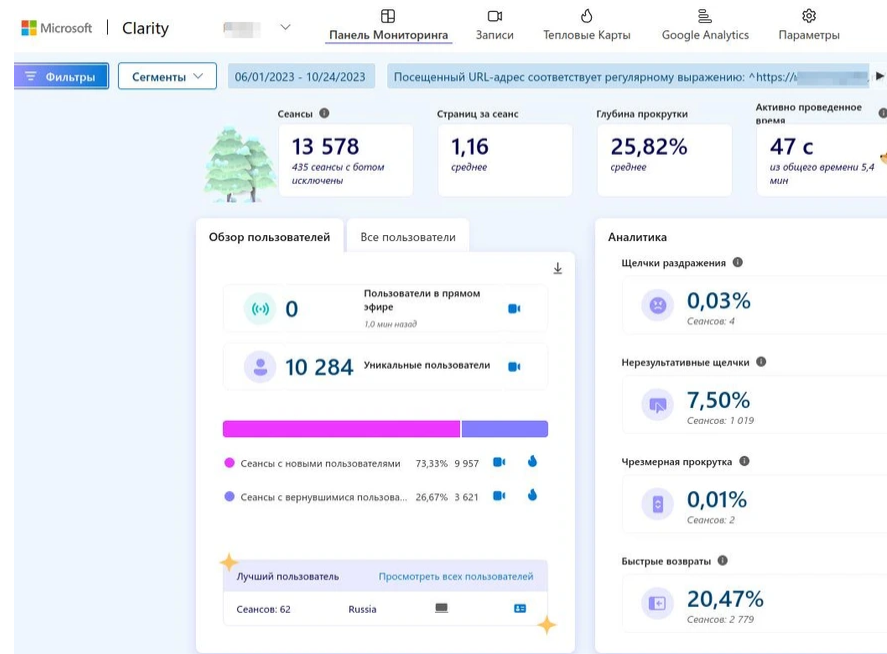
Microsoft | Clarity

Панель Мониторинга Записи Тепловые Карты Google Analytics Параметры

Фильтры Сегменты 06/01/2023 - 10/24/2023 Посещенный URL-адрес соответствует регулярному выражению: ^https://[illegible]

Сеансы
13 578
435 сеансы с ботом исключены

Страниц за сеанс
1,16
среднее

Глубина прокрутки
25,82%
среднее

Активно проведенное время
47 с
из общего времени 5,4 мин

Обзор пользователей Все пользователи

0 Пользователи в прямом эфире
1,0 мин назад

10 284 Уникальные пользователи

Сеансы с новыми пользователями 73,33% 9 957
Сеансы с вернувшимися пользова... 26,67% 3 621

Лучший пользователь Просмотреть всех пользователей
Сеансов: 62 Russia

Аналитика

Щелчки раздражения
0,03%
Сеансов: 4

Нерезультативные щелчки
7,50%
Сеансов: 1 019

Чрезмерная прокрутка
0,01%
Сеансов: 2

Быстрые возвраты
20,47%
Сеансов: 2 779